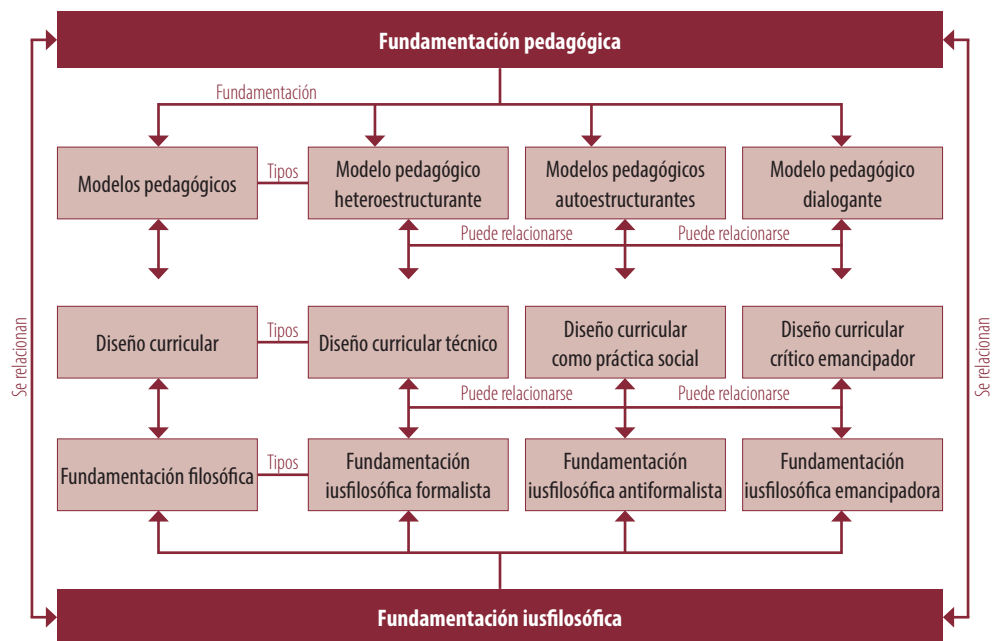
Fundamentación pedagógica

Fundamentación

Modelos pedagógicos

Tipos

Modelo pedagógico heteroestructurante

Modelos pedagógicos autoestructurantes

Modelo pedagógico dialogante

Puede relacionarse

Puede relacionarse

Se relacionan

Se relacionan

Diseño curricular

Tipos

Diseño curricular técnico

Diseño curricular como práctica social

Diseño curricular crítico emancipador

Puede relacionarse

Puede relacionarse

Fundamentación filosófica

Tipos

Fundamentación iusfilosófica formalista

Fundamentación iusfilosófica antiformalista

Fundamentación iusfilosófica emancipadora

Fundamentación iusfilosófica